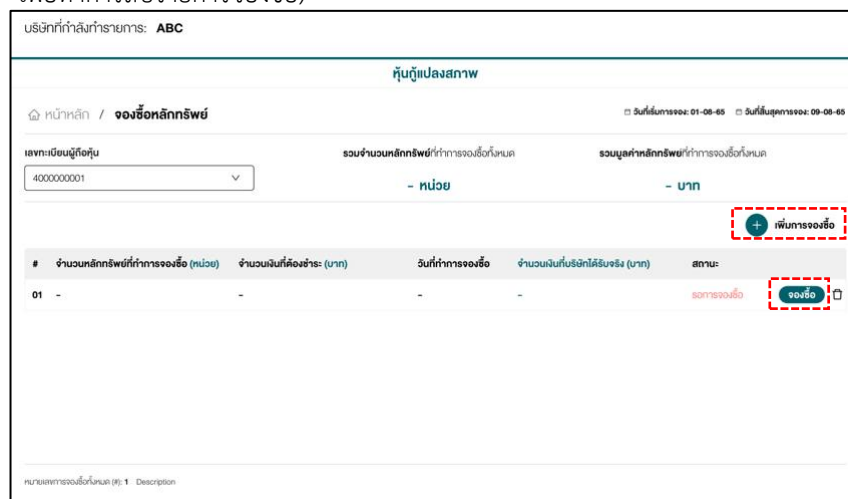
บริษัทที่กำลังทำรายการ: ABC

หุ้นกู้แปลงสภาพ

หน้าหลัก / จองซื้อหลักทรัพย์

วันที่เริ่มการจอง: 01-08-65 วันที่สิ้นสุดการจอง: 09-08-65

เลขทะเบียนผู้ถือหุ้น

4000000001

รวมจำนวนหลักทรัพย์ที่ทำการจองซื้อทั้งหมด

- หน่วย

รวมมูลค่าหลักทรัพย์ที่ทำการจองซื้อทั้งหมด

- บาท

เพิ่มการจองซื้อ

| # | จำนวนหลักทรัพย์ที่ทำการจองซื้อ (หน่วย) | จำนวนเงินที่ต้องชำระ (บาท) | วันที่ทำการจองซื้อ | จำนวนเงินที่บริษัทได้รับจริง (บาท) | สถานะ | |
|---|---|---|---|---|---|---|
| 01 | - | - | - | - | รอการจองซื้อ | จองซื้อ |

หมายเลขการจองซื้อทั้งหมด (#): 1 Description